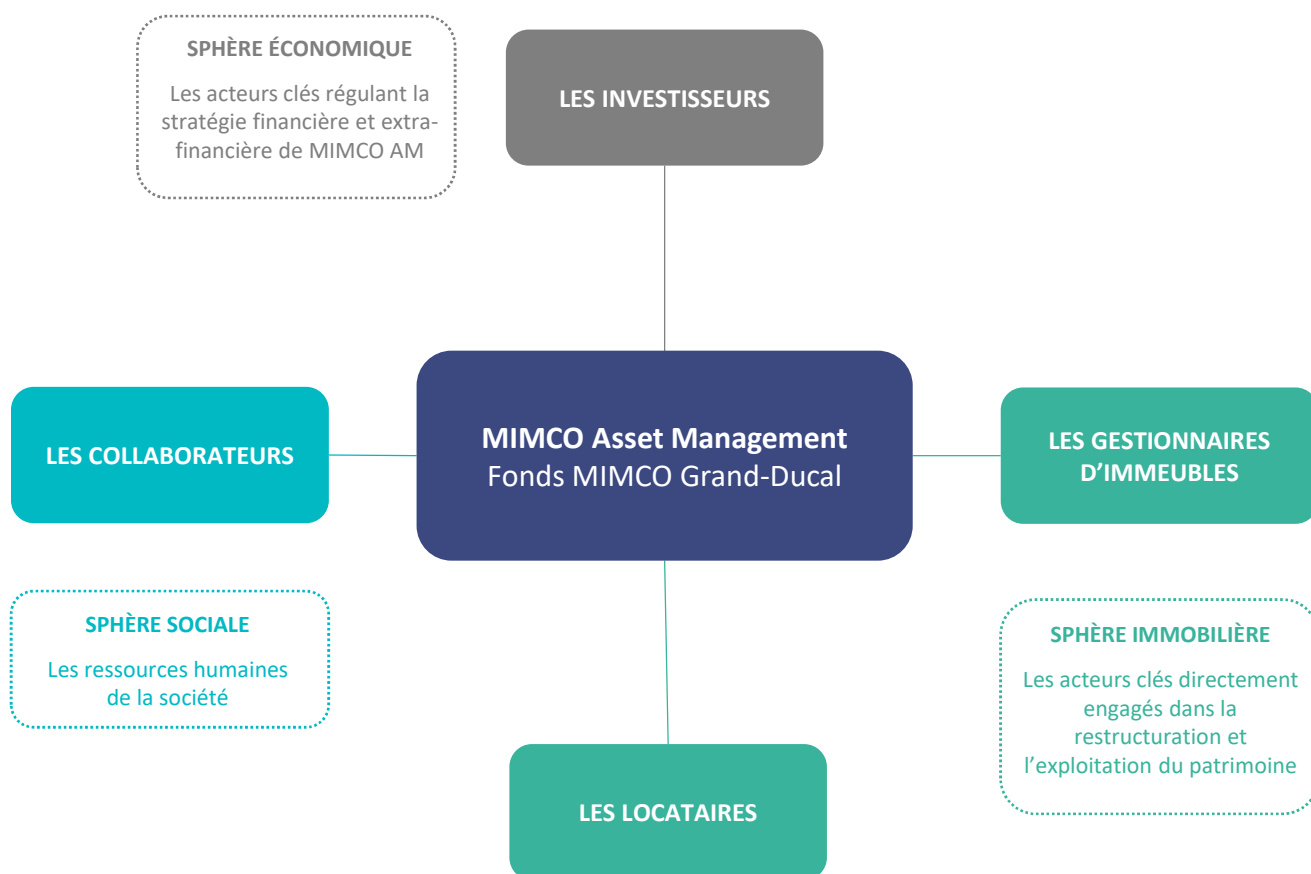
SPHÈRE ÉCONOMIQUE

Les acteurs clés régulant la stratégie financière et extra-financière de MIMCO AM

LES INVESTISSEURS

LES COLLABORATEURS

MIMCO Asset Management
Fonds MIMCO Grand-Ducal

LES GESTIONNAIRES D'IMMEUBLES

SPHÈRE SOCIALE

Les ressources humaines de la société

SPHÈRE IMMOBILIÈRE

Les acteurs clés directement engagés dans la restructuration et l'exploitation du patrimoine

LES LOCATAIRES